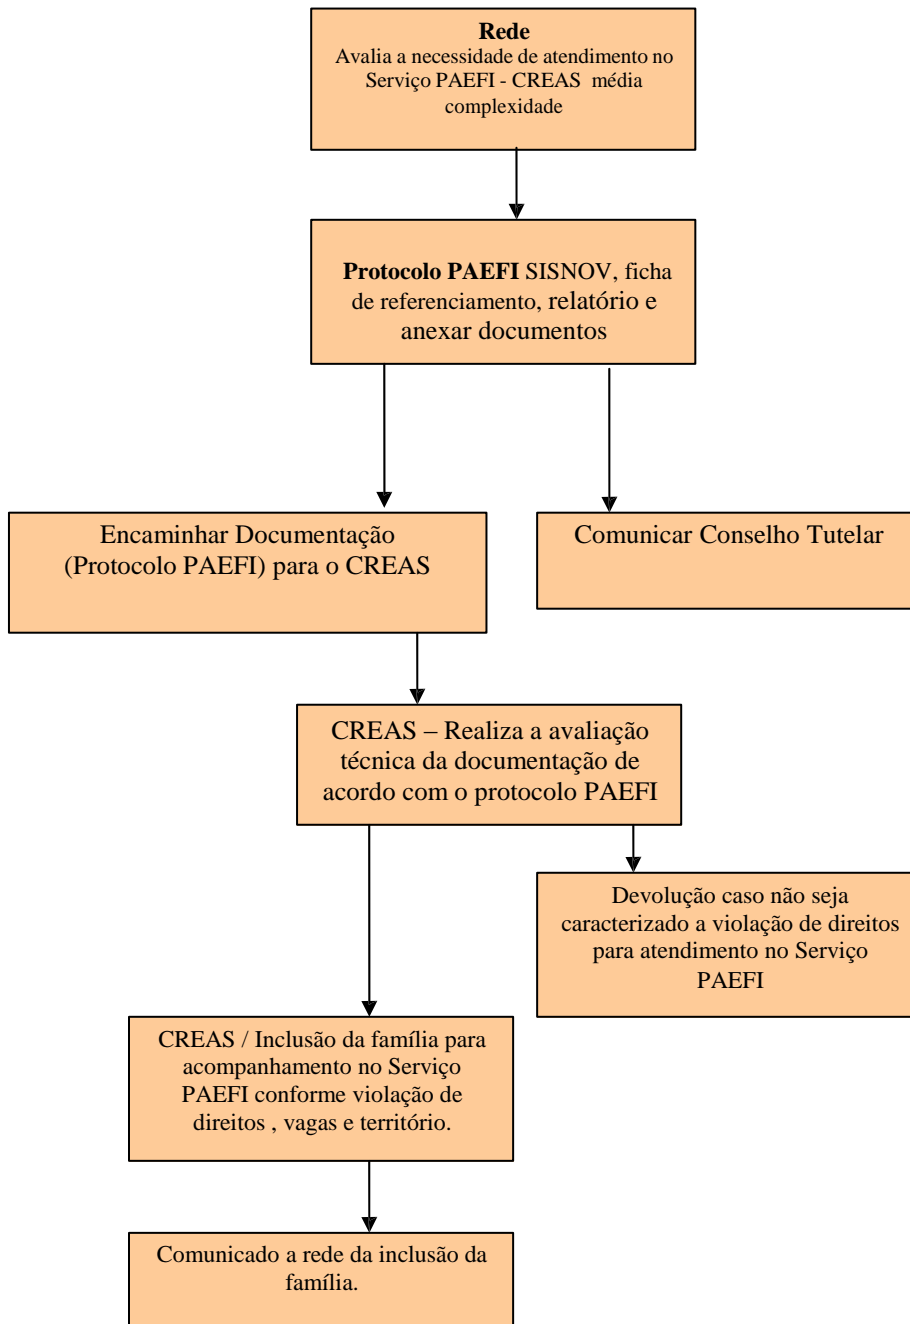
**Rede**
Avalia a necessidade de atendimento no Serviço PAEFI - CREAS média complexidade

**Protocolo PAEFI** SISNOV, ficha de referenciamento, relatório e anexar documentos

Encaminhar Documentação (Protocolo PAEFI) para o CREAS

Comunicar Conselho Tutelar

CREAS – Realiza a avaliação técnica da documentação de acordo com o protocolo PAEFI

Devolução caso não seja caracterizado a violação de direitos para atendimento no Serviço PAEFI

CREAS / Inclusão da família para acompanhamento no Serviço PAEFI conforme violação de direitos , vagas e território.

Comunicado a rede da inclusão da família.